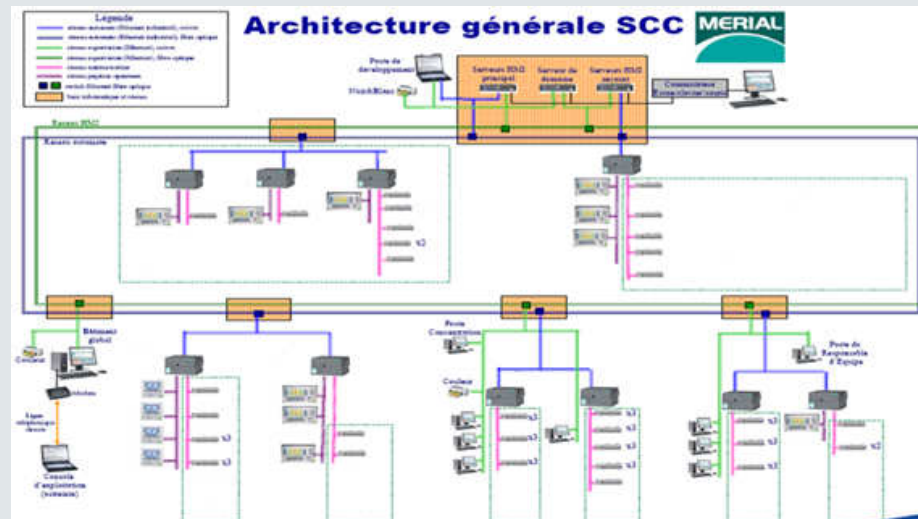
Architecture générale SCC

MERIAL

Legende

réseau automate (Ethernet industriel), cuivre

réseau automate (Ethernet industriel), fibre optique

réseau supervision (Ethernet), cuivre

réseau supervision (Ethernet), fibre optique

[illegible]

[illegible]

switch Ethernet fibre optique

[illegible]

Poste de developpement

Serveurs BDD principal

Serveur de données

Serveurs BDD secours

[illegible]

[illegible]

Réseau BDD

Réseau automates

x2

Bâtiment global

Couleur

Poste Consommateurs

Couleur

Poste de Responsable d'Equipe

Ligne téléphonique directe

Console d'exploitation

x3

x3

x3

x3

x3

x3

x3

x3

x3

x2